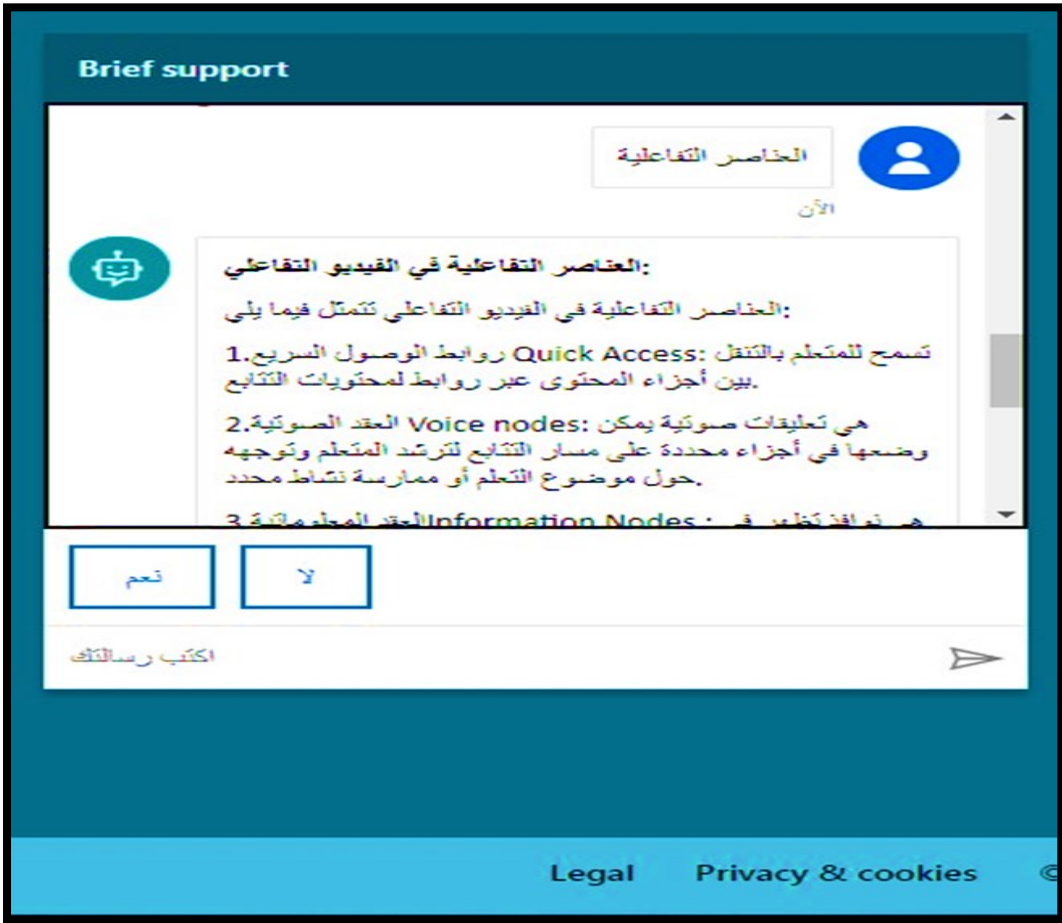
Brief support

العناصر التفاعلية

الآن

:العناصر التفاعلية في الفيديو التفاعلي

:العناصر التفاعلية في الفيديو التفاعلي تتمثل فيما يلي

1.روابط الوصول السريع Quick Access: تسمح للمتعلم بالتنقل بين أجزاء المحتوى عبر روابط لمحتويات التتابع.

2.العقد الصوتية Voice nodes: هي تعليقات صوتية يمكن وضعها في أجزاء محددة على مسار التتابع لترشد المتعلم وتوجهه حول موضوع التعلم أو ممارسة نشاط محدد.

3.العقد المعلوماتية Information Nodes: هي نوافذ تظهر في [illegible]

نعم

لا

اكتب رسالتك

Legal Privacy & cookies ©